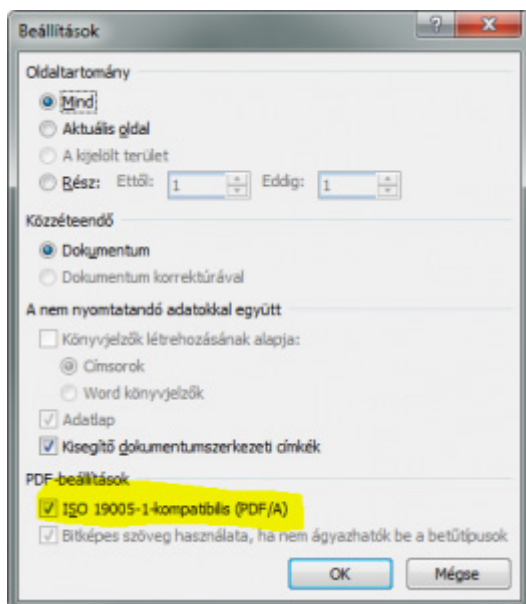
Beállítások

?

Oldaltartomány

Mind

Aktuális oldal

A kijelölt terület

Rész: Ettől: 1 Eddig: 1

Közzéteendő

Dokumentum

Dokumentum korrektúrával

A nem nyomtatandó adatokkal együtt

Könyvjelzők létrehozásának alapja:

Címsorok

Word könyvjelzők

Adatlap

Kisegítő dokumentumszerkezeti címkék

PDF-beállítások

ISO 19005-1-kompatibilis (PDF/A)

Bitképes szöveg használata, ha nem ágyazhatók be a betűtípusok

OK

Mégse